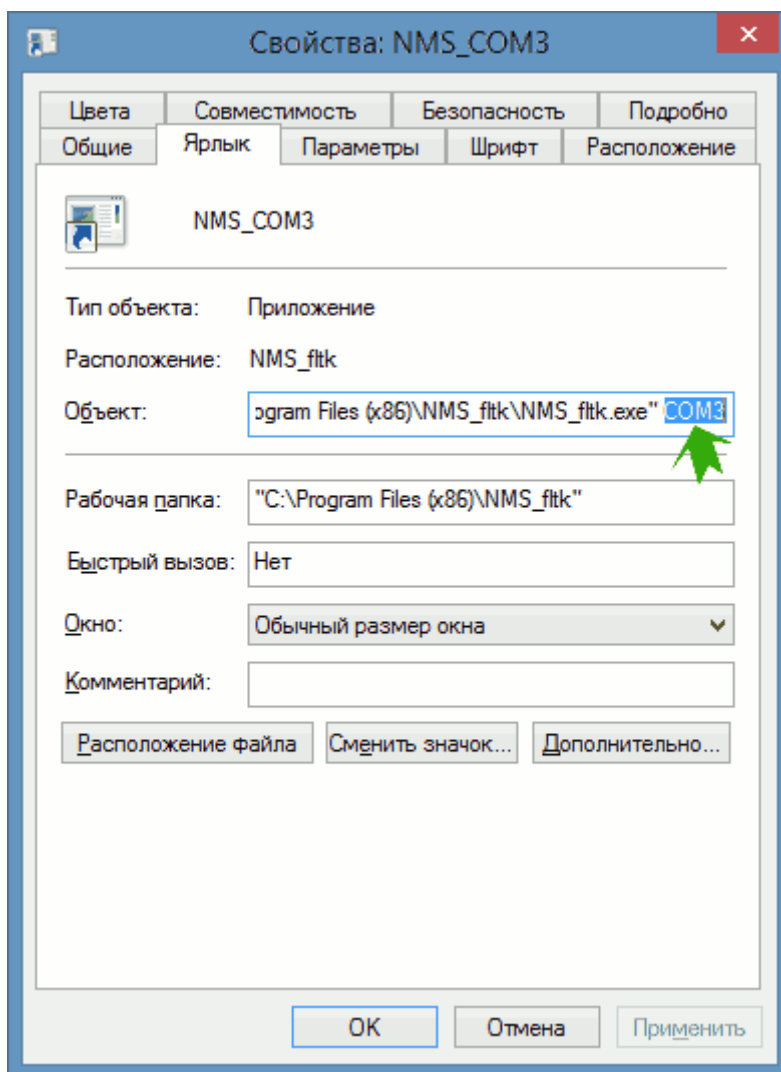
Свойства: NMS_COM3

Цвета
Совместимость
Безопасность
Подробно
Общие
Ярлык
Параметры
Шрифт
Расположение

NMS_COM3

Тип объекта: Приложение

Расположение: NMS_fltk

Объект: ogram Files (x86)\NMS_fltk\NMS_fltk.exe" COM3

Рабочая папка: "C:\Program Files (x86)\NMS_fltk"

Быстрый вызов: Нет

Окно: Обычный размер окна

Комментарий:

Расположение файла
Сменить значок...
Дополнительно...

OK
Отмена
Применить